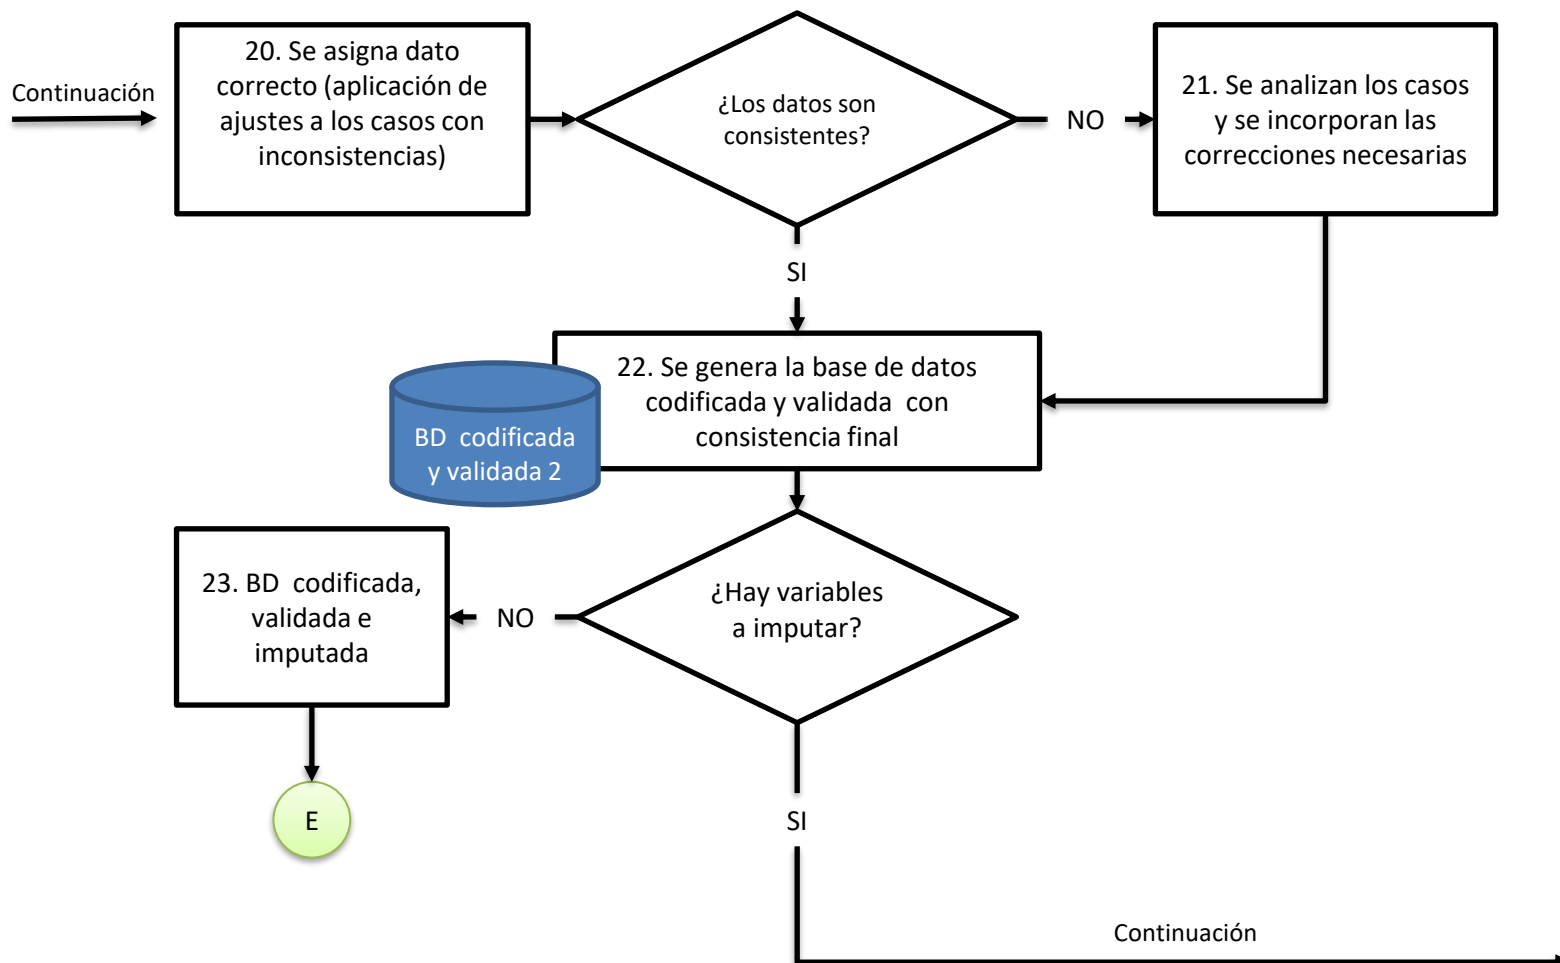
Continuación

20. Se asigna dato correcto (aplicación de ajustes a los casos con inconsistencias)

¿Los datos son consistentes?

NO

21. Se analizan los casos y se incorporan las correcciones necesarias

SI

22. Se genera la base de datos codificada y validada con consistencia final

BD codificada y validada 2

23. BD codificada, validada e imputada

NO

¿Hay variables a imputar?

E

SI

Continuación